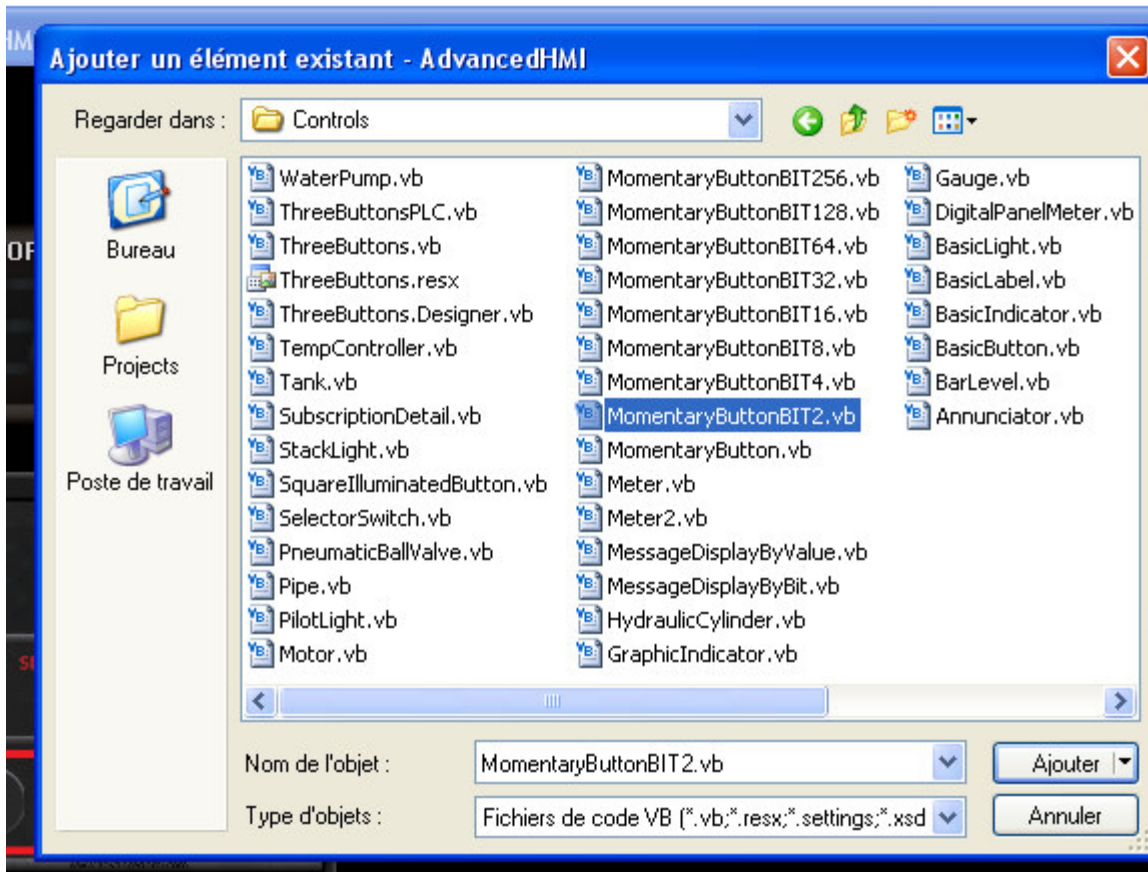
Ajouter un élément existant - AdvancedHMI

Regarder dans : Controls

Bureau

Projects

Poste de travail

WaterPump.vb
ThreeButtonsPLC.vb
ThreeButtons.vb
ThreeButtons.resx
ThreeButtons.Designer.vb
TempController.vb
Tank.vb
SubscriptionDetail.vb
StackLight.vb
SquareIlluminatedButton.vb
SelectorSwitch.vb
PneumaticBallValve.vb
Pipe.vb
PilotLight.vb
Motor.vb

MomentaryButtonBIT256.vb
MomentaryButtonBIT128.vb
MomentaryButtonBIT64.vb
MomentaryButtonBIT32.vb
MomentaryButtonBIT16.vb
MomentaryButtonBIT8.vb
MomentaryButtonBIT4.vb
MomentaryButtonBIT2.vb
MomentaryButton.vb
Meter.vb
Meter2.vb
MessageDisplayByValue.vb
MessageDisplayByBit.vb
HydraulicCylinder.vb
GraphicIndicator.vb

Gauge.vb
DigitalPanelMeter.vb
BasicLight.vb
BasicLabel.vb
BasicIndicator.vb
BasicButton.vb
BarLevel.vb
Annunciator.vb

Nom de l'objet : MomentaryButtonBIT2.vb

Type d'objets : Fichiers de code VB (*.vb;*.resx;*.settings;*.xsd

Ajouter

Annuler